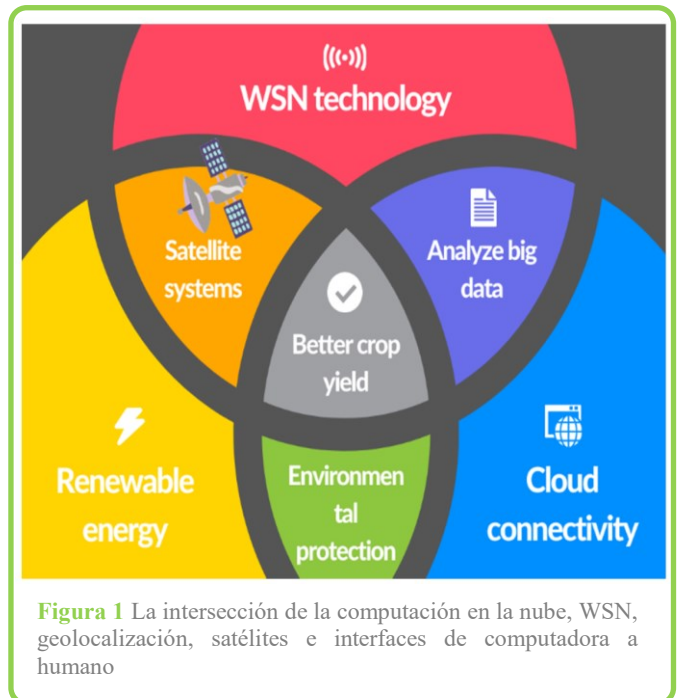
WSN technology

Satellite systems

Analyze big data

Better crop yield

Renewable energy

Environmen tal protection

Cloud connectivity

**Figura 1** La intersección de la computación en la nube, WSN, geolocalización, satélites e interfaces de computadora a humano